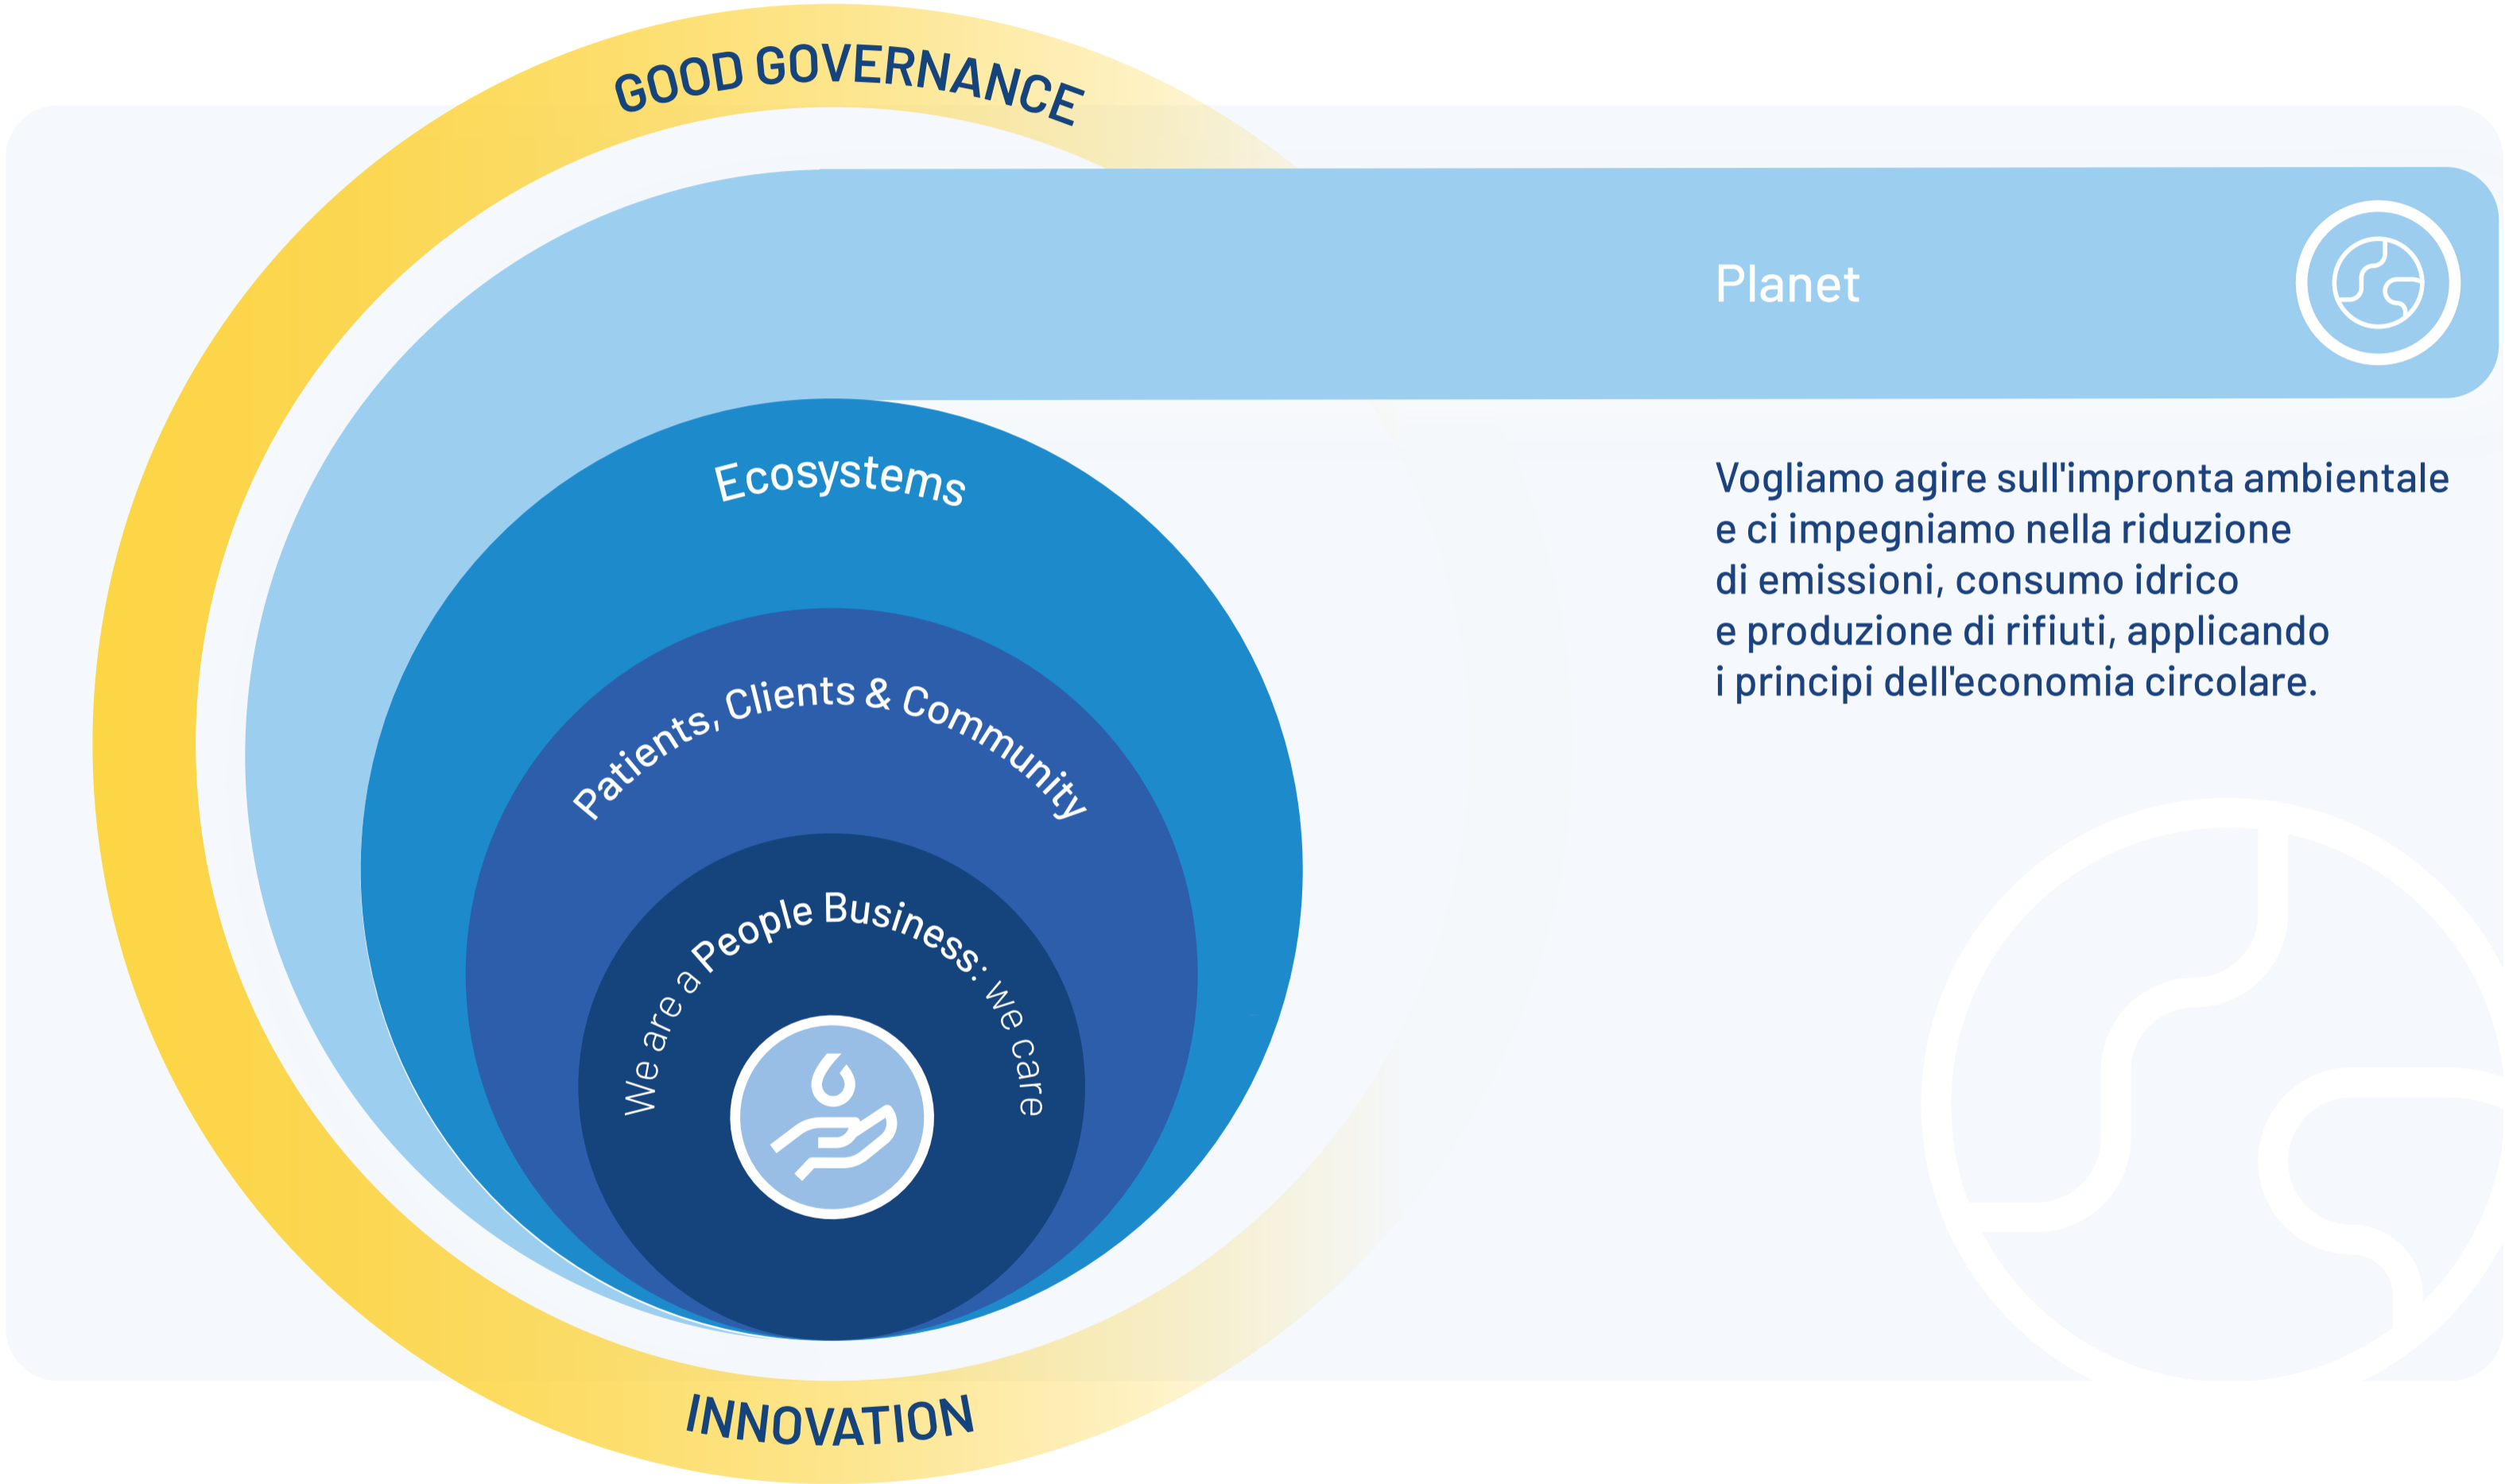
GOOD GOVERNANCE

Planet

Ecosystems

Vogliamo agire sull'impronta ambientale e ci impegniamo nella riduzione di emissioni, consumo idrico e produzione di rifiuti, applicando i principi dell'economia circolare.

Patients, Clients & Community

We are a People Business: we care

INNOVATION